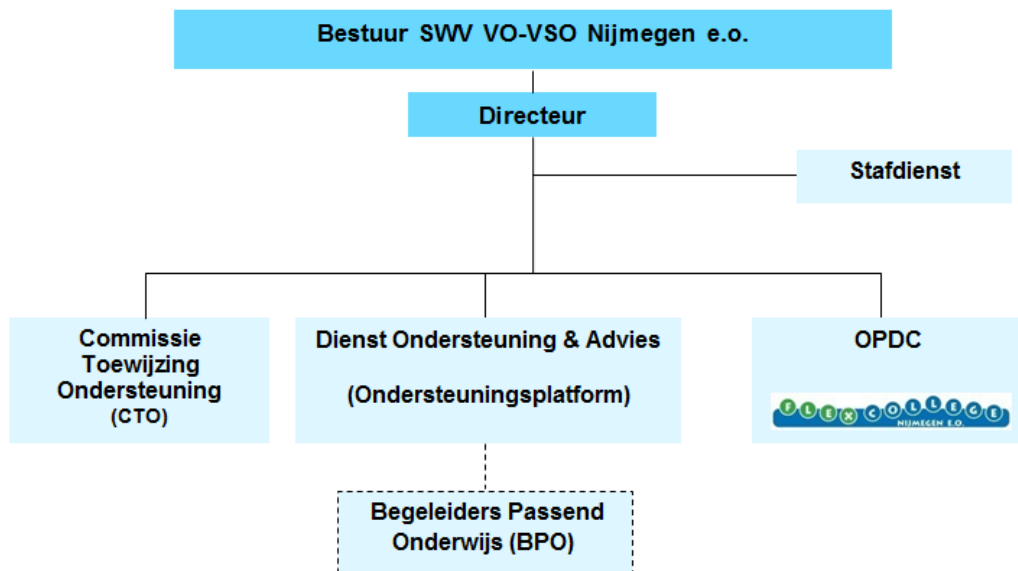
Bestuur SWV VO-VSO Nijmegen e.o.

Directeur

Stafdienst

Commissie Toewijzing Ondersteuning (CTO)

Dienst Ondersteuning & Advies

(Ondersteuningsplatform)

OPDC

FLEXCOLLEGE NIJMEGEN E.O.

Begeleiders Passend Onderwijs (BPO)